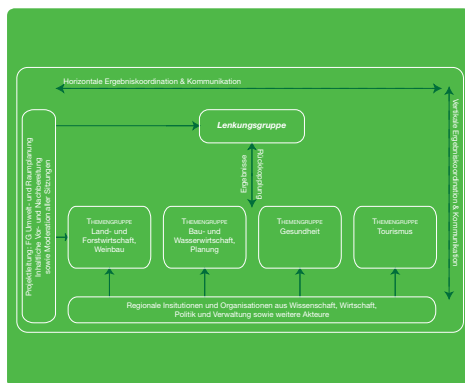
Horizontale Ergebniskoordination & Kommunikation

Projektleitung: FG Umwelt- und Raumplanung
Inhaltliche Vor- und Nachbereitung
sowie Moderation aller Sitzungen

Lenkungsgruppe

Ergebnisse

Rückkopplung

Vertikale Ergebniskoordination & Kommunikation

Themengruppe
Land- und Forstwirtschaft, Weinbau

Themengruppe
Bau- und Wasserwirtschaft, Planung

Themengruppe
Gesundheit

Themengruppe
Tourismus

Regionale Insitutionen und Organisationen aus Wissenschaft, Wirtschaft, Politik und Verwaltung sowie weitere Akteure